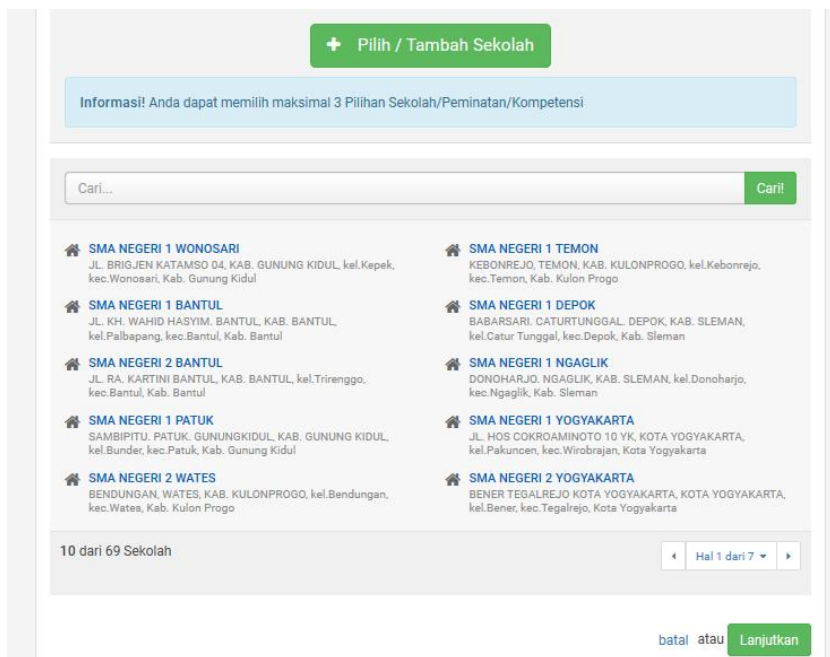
+ Pilih / Tambah Sekolah

Informasi! Anda dapat memilih maksimal 3 Pilihan Sekolah/Peminatan/Kompetensi

Cari...

Cari!

SMA NEGERI 1 WONOSARI
JL. BRIGJEN KATAMSO 04, KAB. GUNUNG KIDUL, kel.Kepek, kec.Wonosari, Kab. Gunung Kidul

SMA NEGERI 1 BANTUL
JL. KH. WAHID HASYIM. BANTUL, KAB. BANTUL, kel.Palbapang, kec.Bantul, Kab. Bantul

SMA NEGERI 2 BANTUL
JL. RA. KARTINI BANTUL, KAB. BANTUL, kel.Trirenggo, kec.Bantul, Kab. Bantul

SMA NEGERI 1 PATUK
SAMBIPITU. PATUK. GUNUNGKIDUL, KAB. GUNUNG KIDUL, kel.Bunder, kec.Patuk, Kab. Gunung Kidul

SMA NEGERI 2 WATES
BENDUNGAN, WATES, KAB. KULONPROGO, kel.Bendungan, kec.Wates, Kab. Kulon Progo

SMA NEGERI 1 TEMON
KEBONREJO, TEMON, KAB. KULONPROGO, kel.Kebonrejo, kec.Temon, Kab. Kulon Progo

SMA NEGERI 1 DEPOK
BABARSARI. CATURTUNGGAL. DEPOK, KAB. SLEMAN, kel.Catur Tunggal, kec.Depok, Kab. Sleman

SMA NEGERI 1 NGAGLIK
DONOHARJO. NGAGLIK, KAB. SLEMAN, kel.Donoharjo, kec.Ngaglik, Kab. Sleman

SMA NEGERI 1 YOGYAKARTA
JL. HOS COKROAMINOTO 10 YK, KOTA YOGYAKARTA, kel.Pakuncen, kec.Wirobrajan, Kota Yogyakarta

SMA NEGERI 2 YOGYAKARTA
BENER TEGALREJO KOTA YOGYAKARTA, KOTA YOGYAKARTA, kel.Bener, kec.Tegalrejo, Kota Yogyakarta

10 dari 69 Sekolah

Hal 1 dari 7

batal atau Lanjutkan